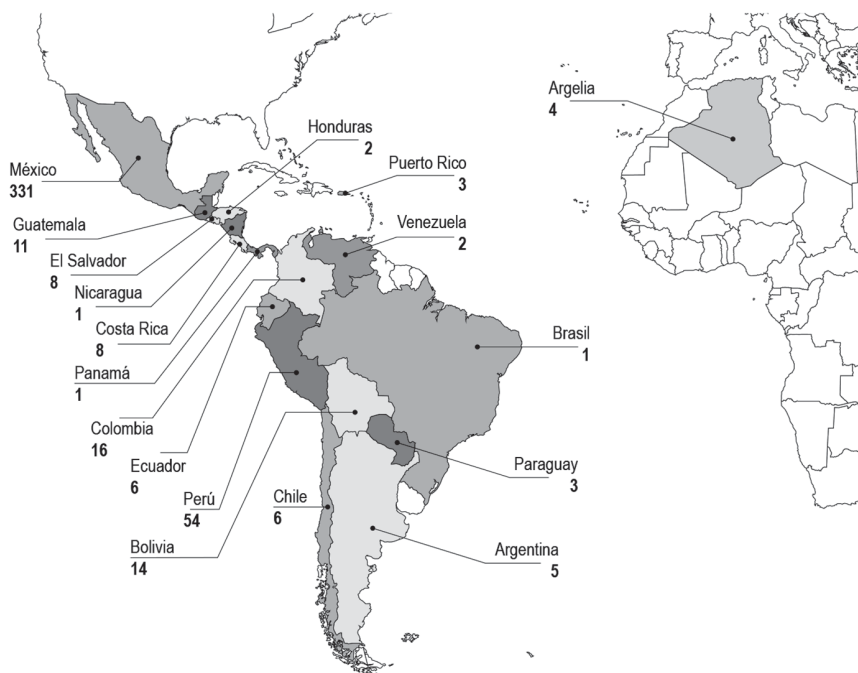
Argelia
4

Honduras
2

Puerto Rico
3

México
331

Guatemala
11

Venezuela
2

El Salvador
8

Nicaragua
1

Costa Rica
8

Brasil
1

Panamá
1

Colombia
16

Ecuador
6

Paraguay
3

Perú
54

Chile
6

Bolivia
14

Argentina
5